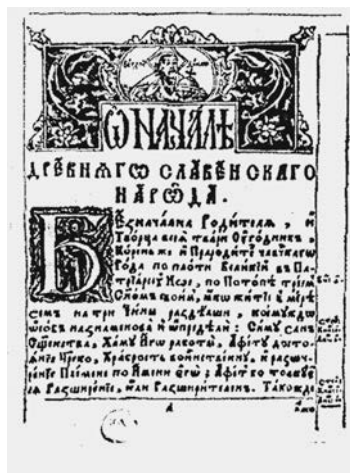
Ѡ НАЧАЛѢ

ДРЕВНѦГѠ СЛАВЕНСКАГО НАРОДА.

Безначальна Родителѧ, и Творца всѣхъ тварїи Отродникъ. Корень же и Прародитель честнагѡ рода по плоти Еллинѣй въ Патрїархи Исаакъ, по Потопѣ трїмъ Сынѡмъ своимъ, такѡ шкѡ житїе и мѣста имъ на три части раздѣлиши, коемуждо своѐ назначенова и определи: Симъ, Сынъ Ѡтцевъ, Хамъ Иафетъ работѣ, Афеѳъ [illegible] прекѡ, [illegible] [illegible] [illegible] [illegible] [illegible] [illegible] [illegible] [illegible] ибо поставѣ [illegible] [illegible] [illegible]. Такожде

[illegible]